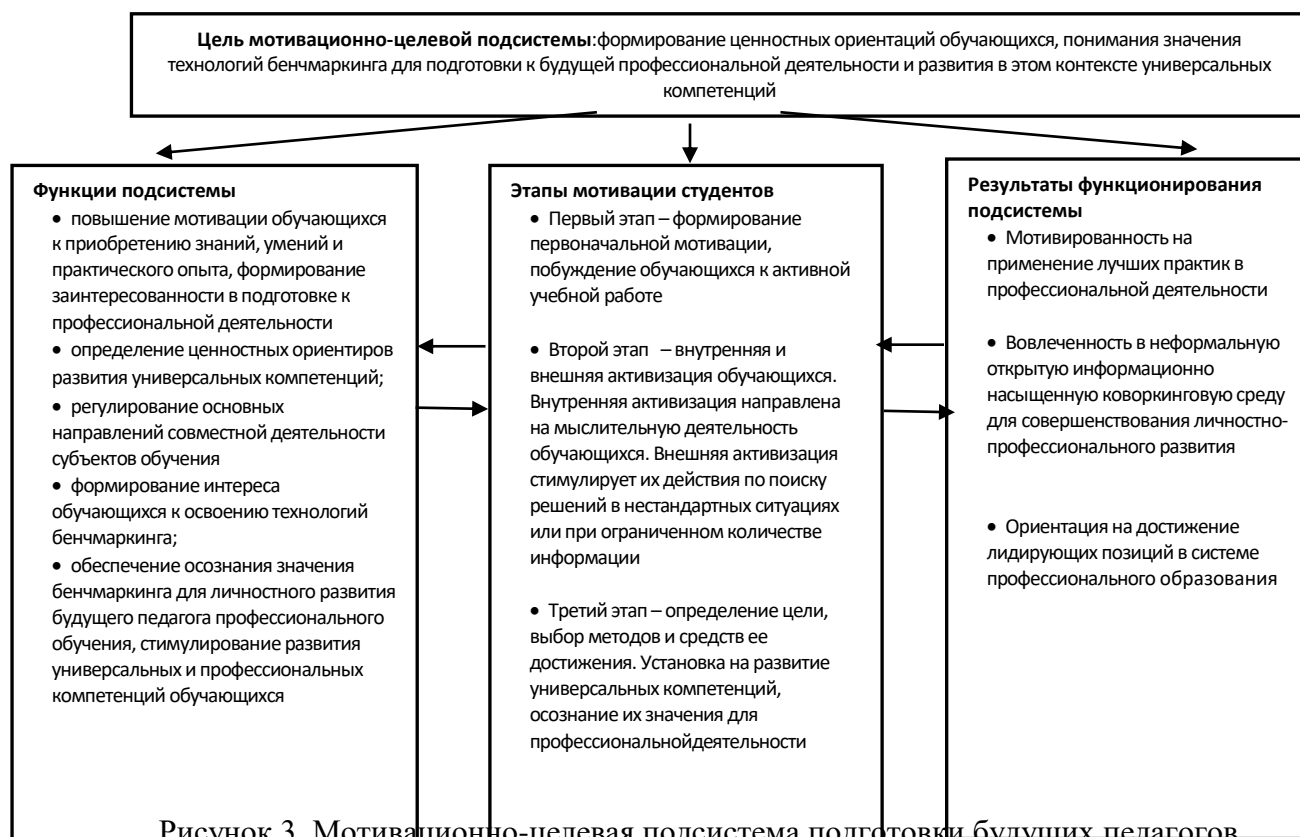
**Цель мотивационно-целевой подсистемы**:формирование ценностных ориентаций обучающихся, понимания значения технологий бенчмаркинга для подготовки к будущей профессиональной деятельности и развития в этом контексте универсальных компетенций

**Функции подсистемы**
• повышение мотивации обучающихся к приобретению знаний, умений и практического опыта, формирование заинтересованности в подготовке к профессиональной деятельности
• определение ценностных ориентиров развития универсальных компетенций;
• регулирование основных направлений совместной деятельности субъектов обучения
• формирование интереса обучающихся к освоению технологий бенчмаркинга;
• обеспечение осознания значения бенчмаркинга для личностного развития будущего педагога профессионального обучения, стимулирование развития универсальных и профессиональных компетенций обучающихся

**Этапы мотивации студентов**
• Первый этап – формирование первоначальной мотивации, побуждение обучающихся к активной учебной работе

• Второй этап – внутренняя и внешняя активизация обучающихся. Внутренняя активизация направлена на мыслительную деятельность обучающихся. Внешняя активизация стимулирует их действия по поиску решений в нестандартных ситуациях или при ограниченном количестве информации

• Третий этап – определение цели, выбор методов и средств ее достижения. Установка на развитие универсальных компетенций, осознание их значения для профессиональнойдеятельности

**Результаты функционирования подсистемы**
• Мотивированность на применение лучших практик в профессиональной деятельности

• Вовлеченность в неформальную открытую информационно насыщенную коворкинговую среду для совершенствования личностно-профессионального развития

• Ориентация на достижение лидирующих позиций в системе профессионального образования

Рисунок 3. Мотивационно-целевая подсистема подготовки будущих педагогов